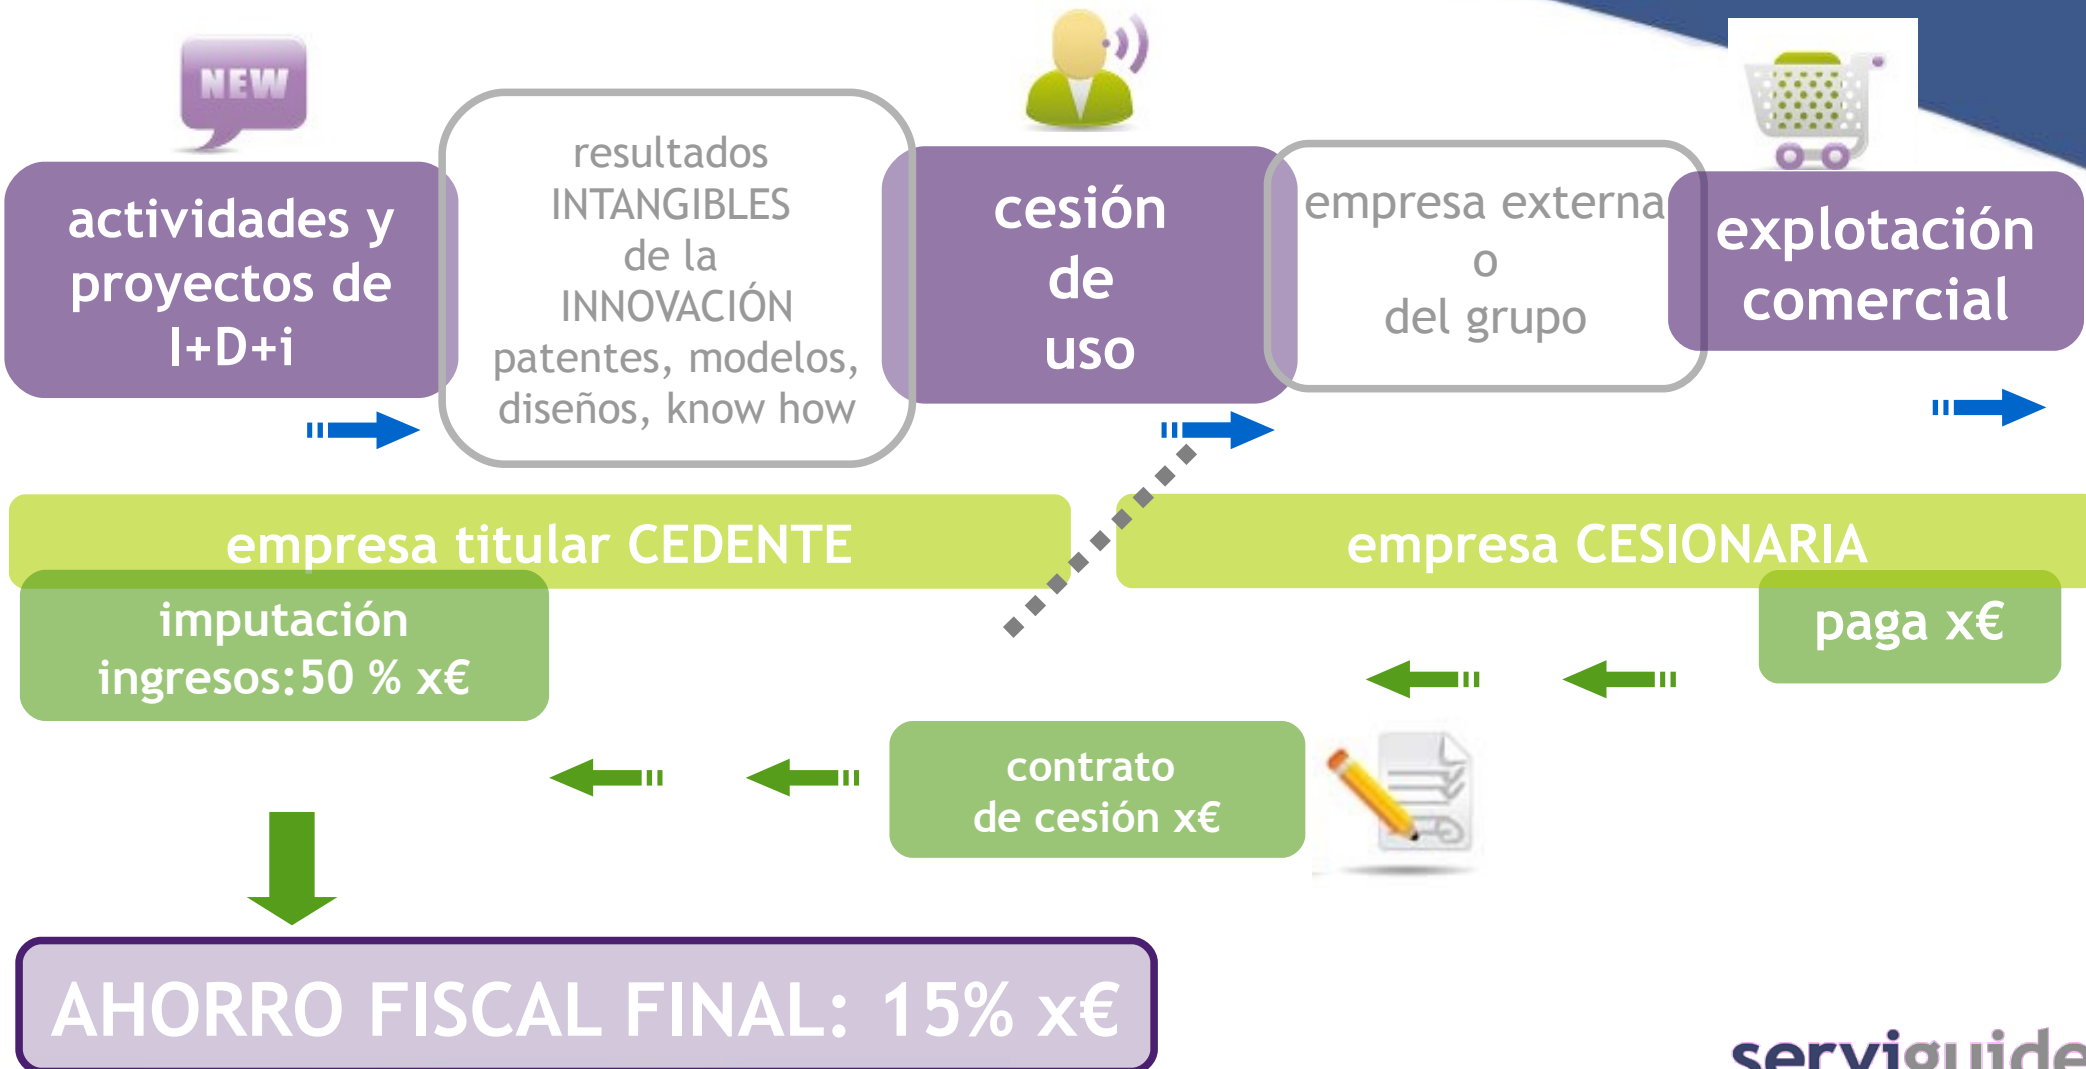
NEW

actividades y proyectos de I+D+i

resultados INTANGIBLES de la INNOVACIÓN patentes, modelos, diseños, know how

cesión de uso

empresa externa o del grupo

explotación comercial

empresa titular CEDENTE

empresa CESIONARIA

imputación ingresos:50 % x€

paga x€

contrato de cesión x€

AHORRO FISCAL FINAL: 15% x€

serviguide